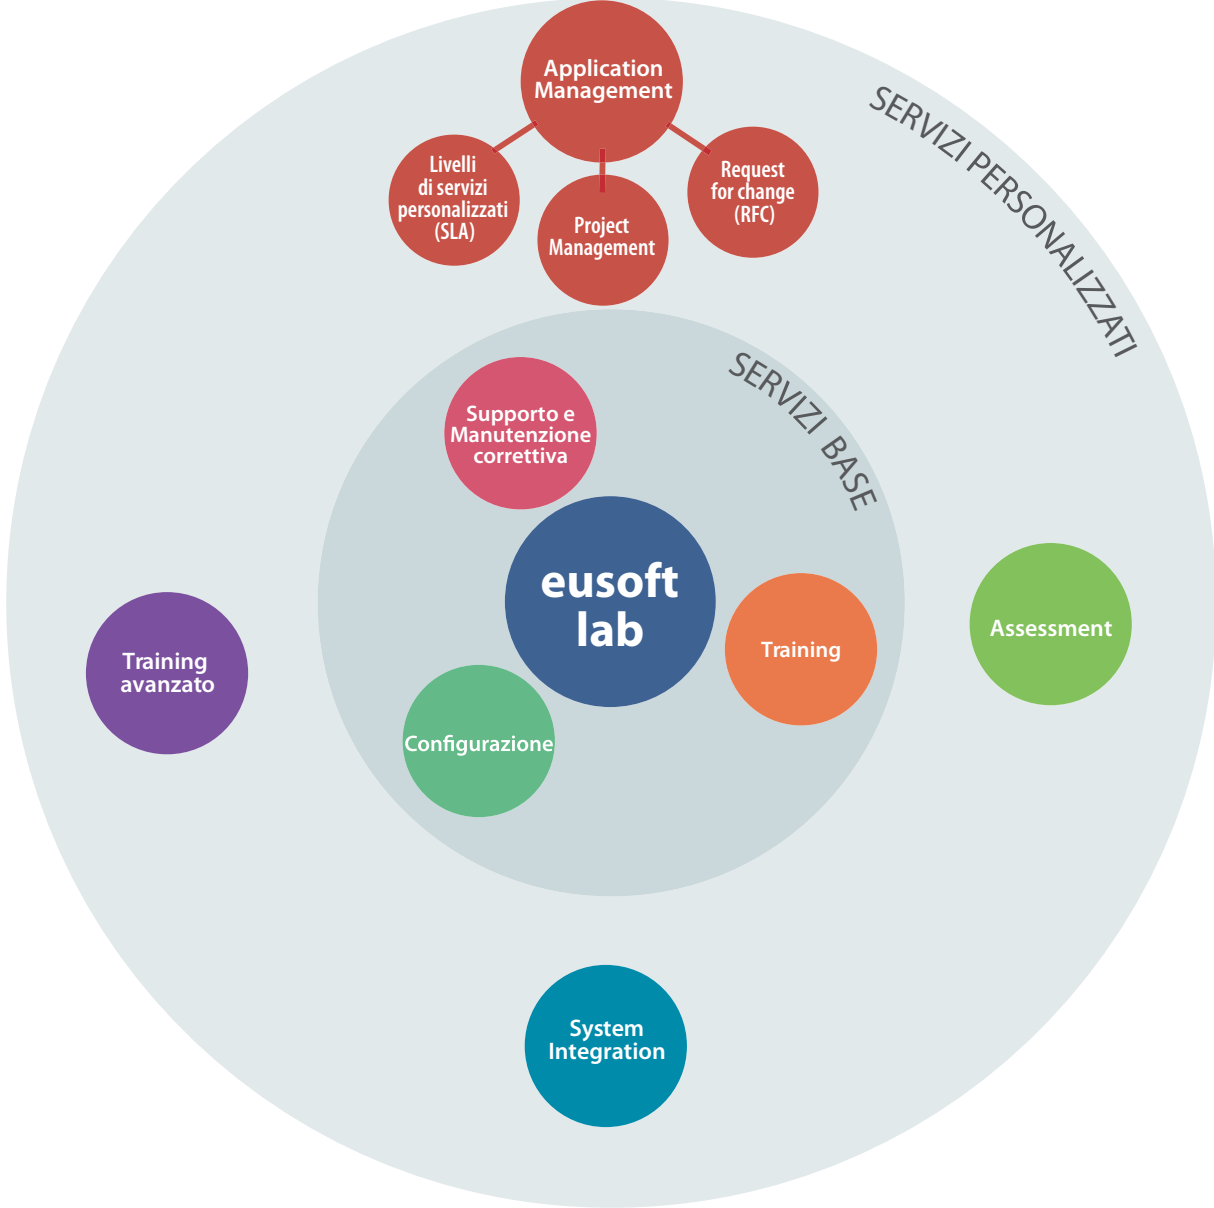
Application Management

SERVIZI PERSONALIZZATI

Livelli di servizi personalizzati (SLA)

Project Management

Request for change (RFC)

SERVIZI BASE

Supporto e Manutenzione correttiva

eusoft lab

Training

Assessment

Training avanzato

Configurazione

System Integration